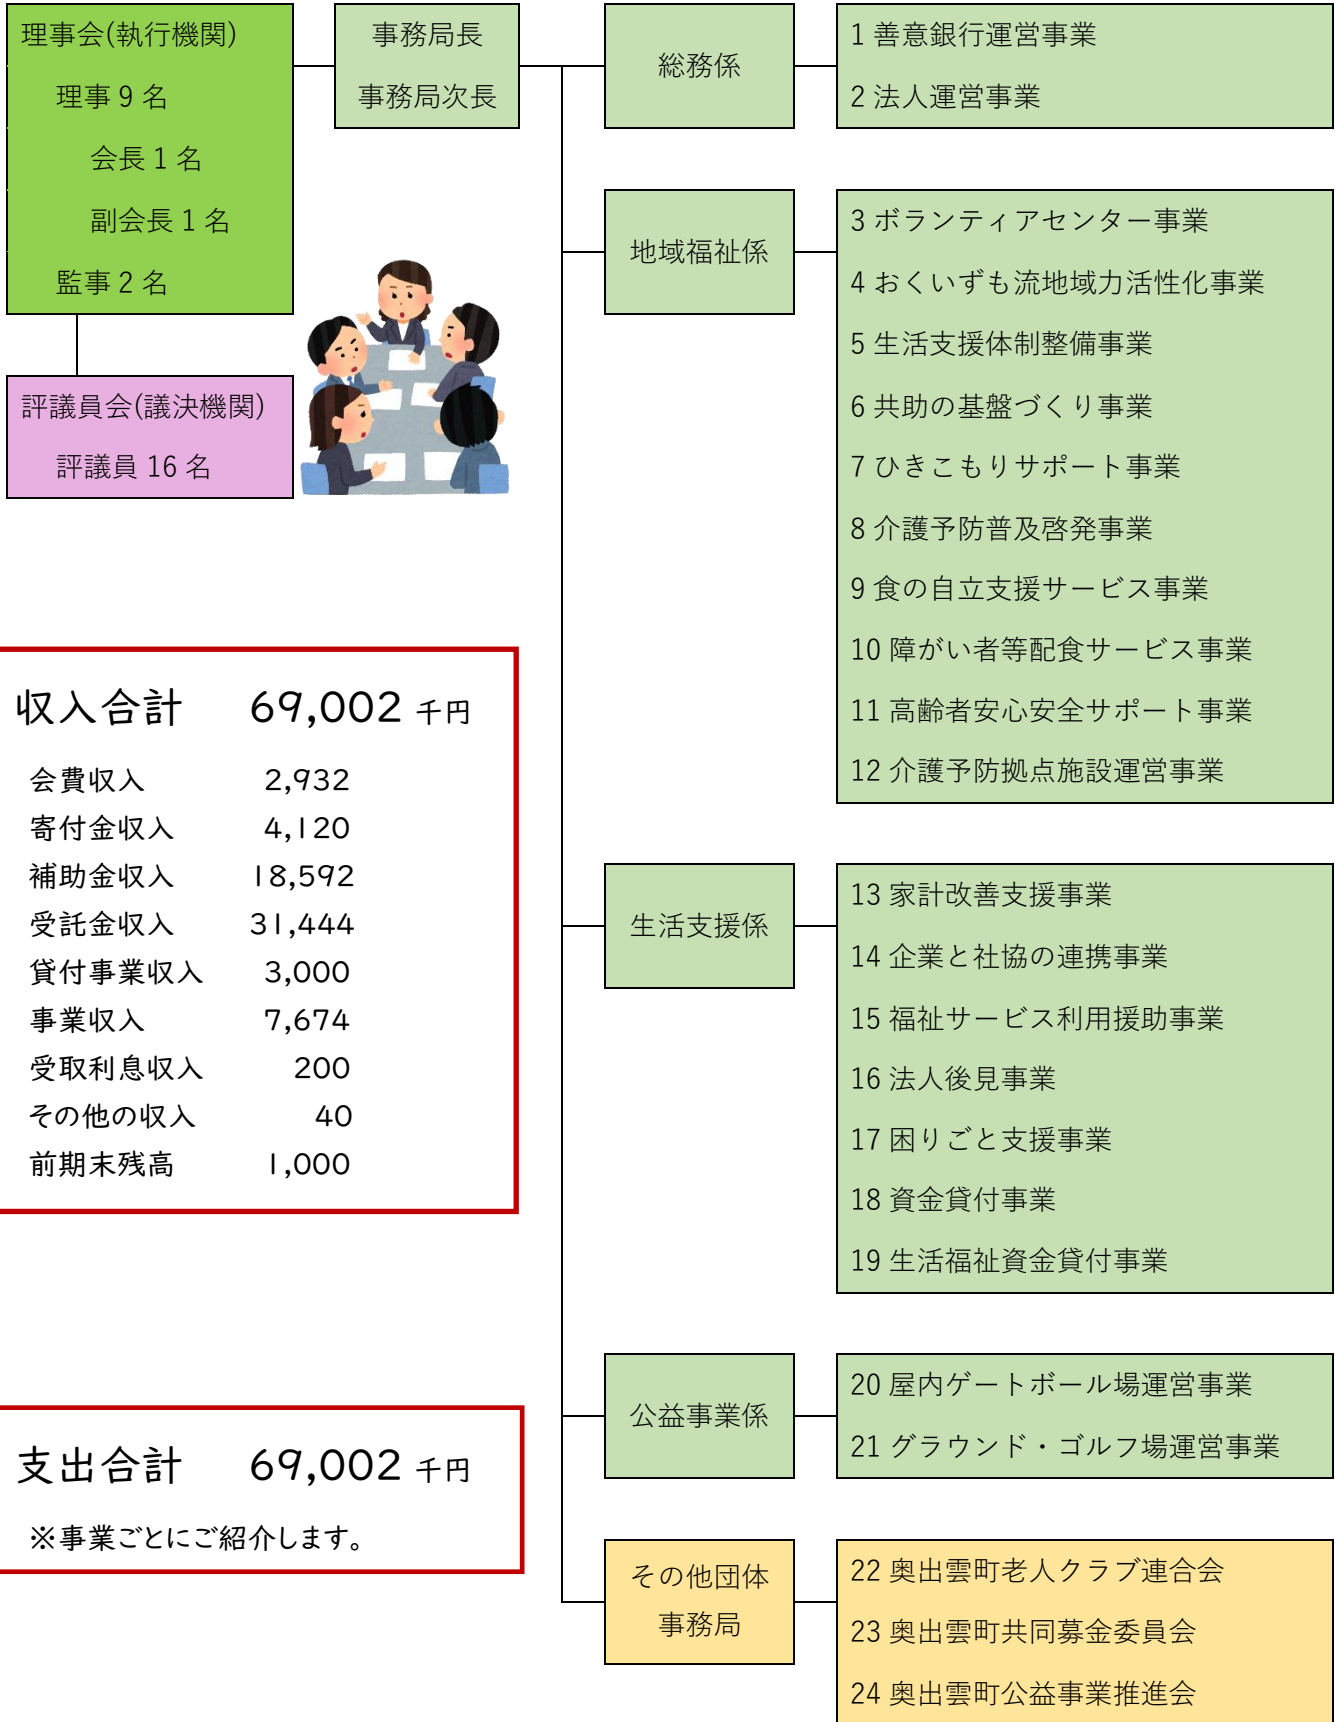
理事会(執行機関)
理事 9 名
会長 1 名
副会長 1 名
監事 2 名

評議員会(議決機関)
評議員 16 名

事務局長
事務局次長

総務係
1 善意銀行運営事業
2 法人運営事業

地域福祉係
3 ボランティアセンター事業
4 おくいずも流地域力活性化事業
5 生活支援体制整備事業
6 共助の基盤づくり事業
7 ひきこもりサポート事業
8 介護予防普及啓発事業
9 食の自立支援サービス事業
10 障がい者等配食サービス事業
11 高齢者安心安全サポート事業
12 介護予防拠点施設運営事業

生活支援係
13 家計改善支援事業
14 企業と社協の連携事業
15 福祉サービス利用援助事業
16 法人後見事業
17 困りごと支援事業
18 資金貸付事業
19 生活福祉資金貸付事業

公益事業係
20 屋内ゲートボール場運営事業
21 グラウンド・ゴルフ場運営事業

その他団体事務局
22 奥出雲町老人クラブ連合会
23 奥出雲町共同募金委員会
24 奥出雲町公益事業推進会

収入合計 69,002 千円

| | |
|---|---|
| 会費収入 | 2,932 |
| 寄付金収入 | 4,120 |
| 補助金収入 | 18,592 |
| 受託金収入 | 31,444 |
| 貸付事業収入 | 3,000 |
| 事業収入 | 7,674 |
| 受取利息収入 | 200 |
| その他の収入 | 40 |
| 前期末残高 | 1,000 |

支出合計 69,002 千円
※事業ごとにご紹介します。